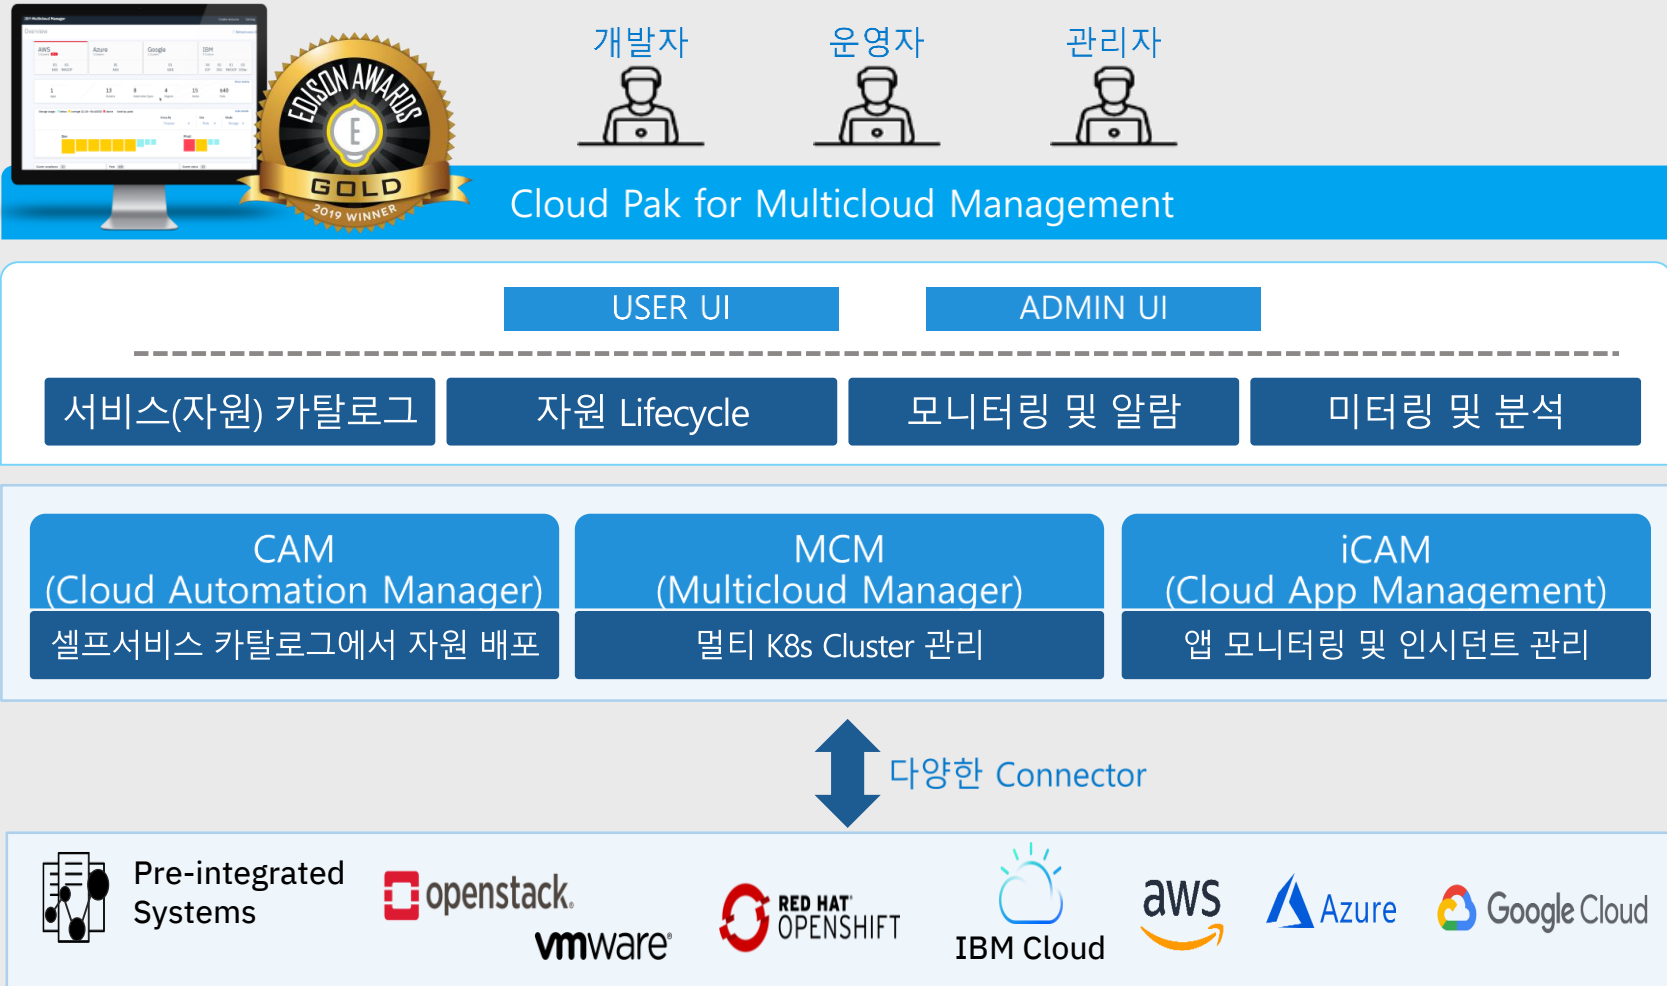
EDISON AWARDS
GOLD
2019 WINNER

개발자 운영자 관리자

Cloud Pak for Multicloud Management

USER UI
ADMIN UI

서비스(자원) 카탈로그
자원 Lifecycle
모니터링 및 알람
미터링 및 분석

CAM
(Cloud Automation Manager)
셀프서비스 카탈로그에서 자원 배포

MCM
(Multicloud Manager)
멀티 K8s Cluster 관리

iCAM
(Cloud App Management)
앱 모니터링 및 인시던트 관리

다양한 Connector

Pre-integrated Systems
openstack.
vmware
RED HAT OPENSHIFT
IBM Cloud
aws
Azure
Google Cloud